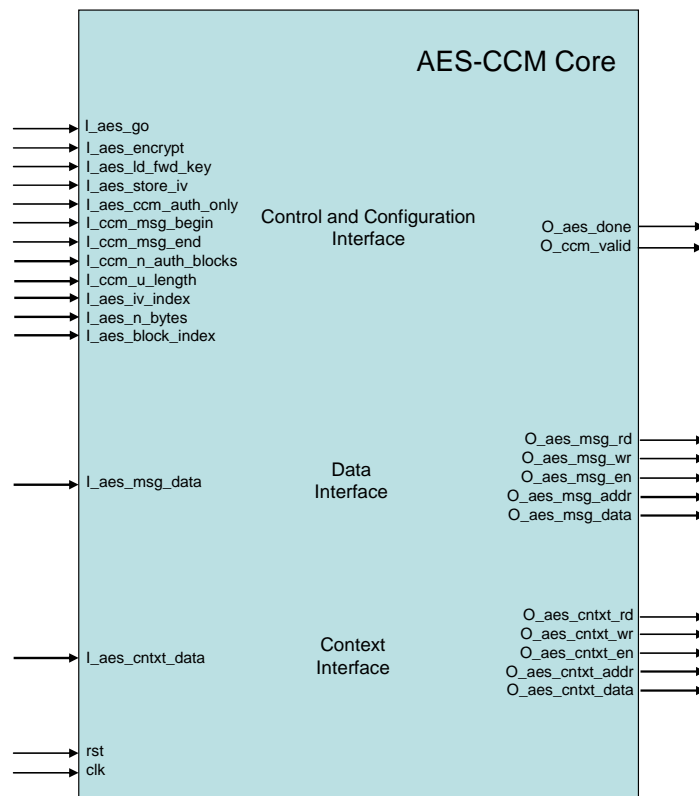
AES-CCM Core

I_aes_go
I_aes_encrypt
I_aes_ld_fwd_key
I_aes_store_iv
I_aes_ccm_auth_only
I_ccm_msg_begin
I_ccm_msg_end
I_ccm_n_auth_blocks
I_ccm_u_length
I_aes_iv_index
I_aes_n_bytes
I_aes_block_index

Control and Configuration Interface

O_aes_done
O_ccm_valid

I_aes_msg_data

Data Interface

O_aes_msg_rd
O_aes_msg_wr
O_aes_msg_en
O_aes_msg_addr
O_aes_msg_data

I_aes_cntxt_data

Context Interface

O_aes_cntxt_rd
O_aes_cntxt_wr
O_aes_cntxt_en
O_aes_cntxt_addr
O_aes_cntxt_data

rst
clk